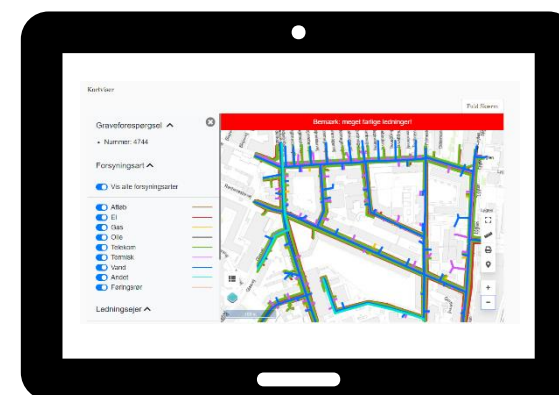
Kortviser

Fuld Skærm

Graveforespørgsel

+ Nummer: 4744

Forsyningsart

Vis alle forsyningsarter

Afløb
El
Gas
Olie
Telekom
Termisk
Vand
Andet
Føringsrør

Ledningsejer

Bemærk: meget farlige ledninger!